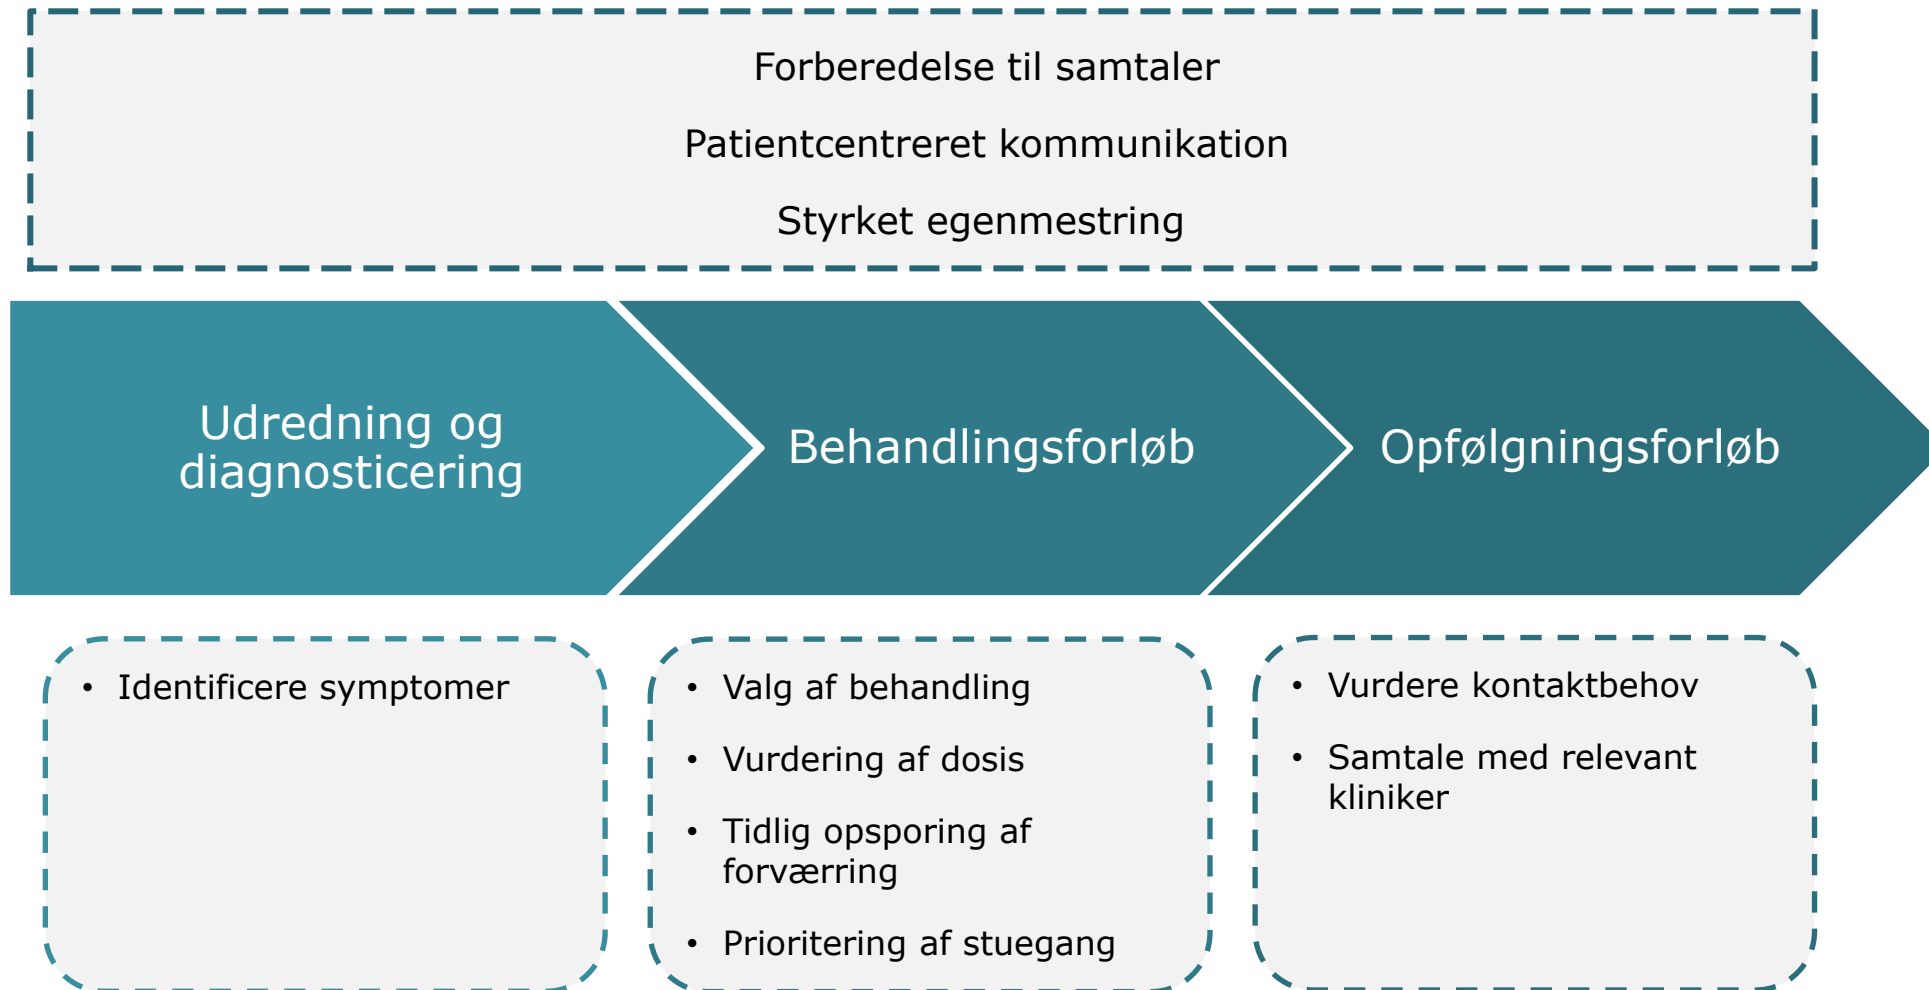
Forberedelse til samtaler

Patientcentreret kommunikation

Styrket egenmestring

Udredning og diagnosticering

Behandlingsforløb

Opfølgningsforløb

• Identificere symptomer

• Valg af behandling
• Vurdering af dosis
• Tidlig opsporing af forværring
• Prioritering af stuegang

• Vurdere kontaktbehov
• Samtale med relevant kliniker